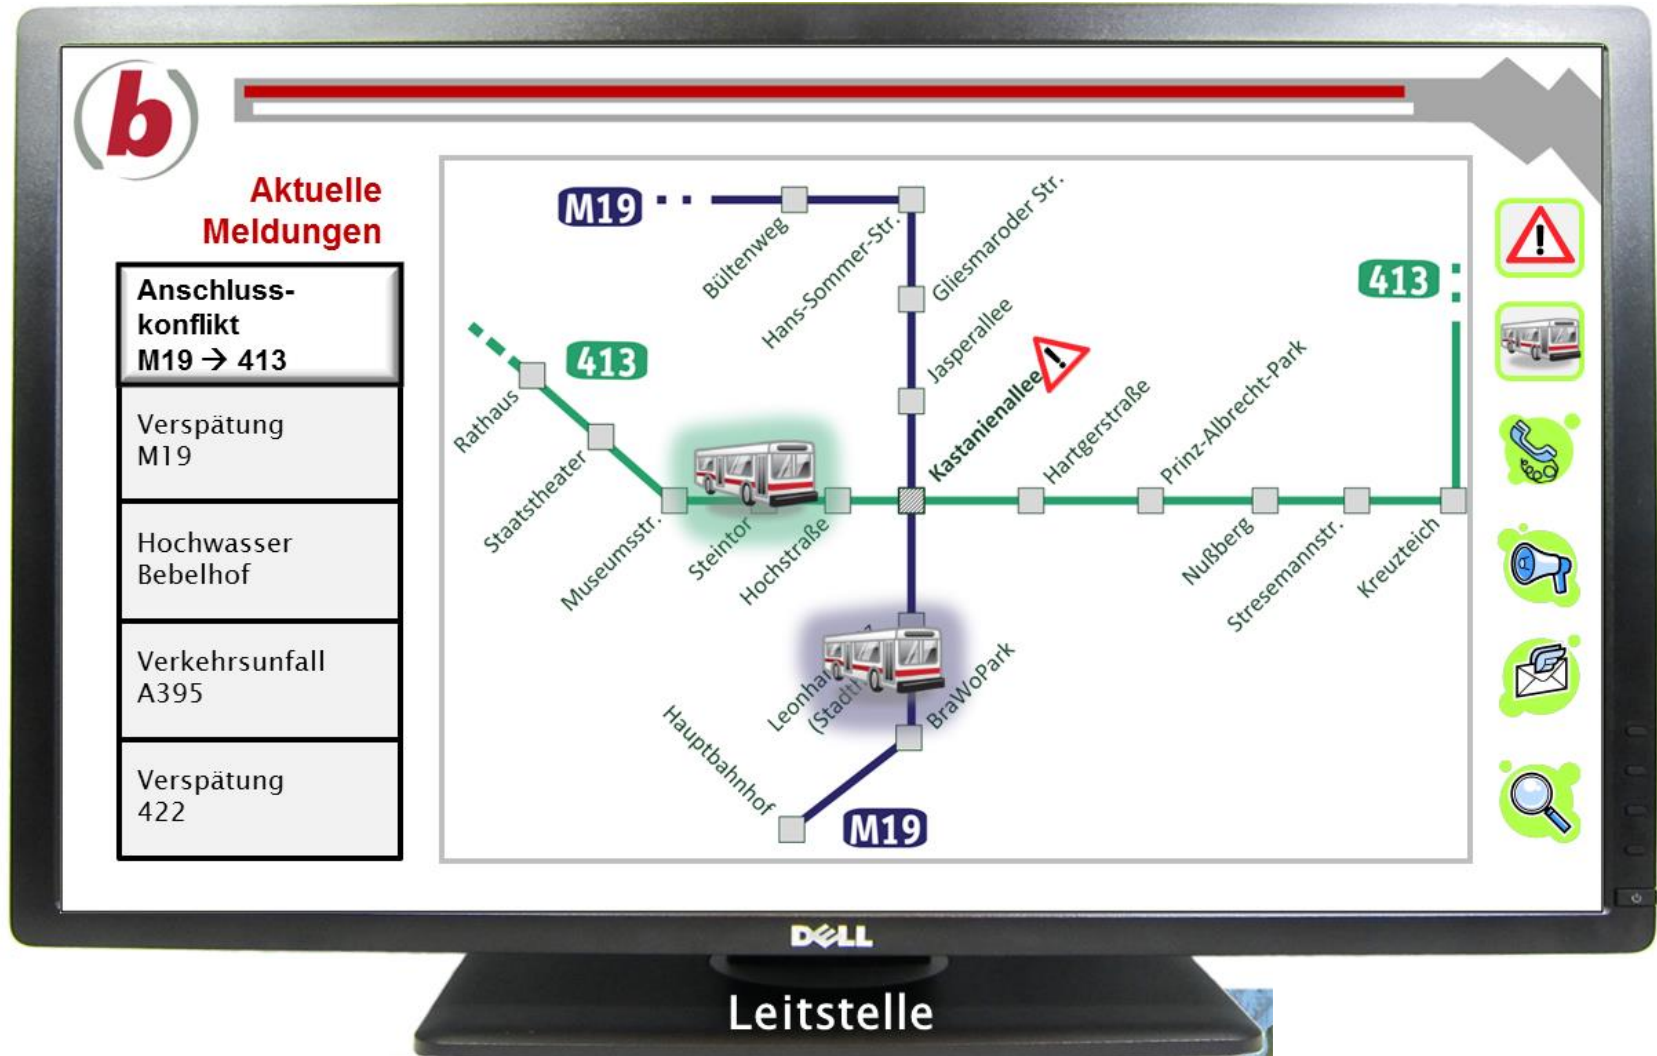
b

Aktuelle Meldungen

Anschlusskonflikt M19 → 413

Verspätung M19

Hochwasser Bebelhof

Verkehrsunfall A395

Verspätung 422

M19

413

Bültenweg

Hans-Sommer-Str.

Gliesmaroder Str.

Jasperallee

Kastanienallee

Rathaus

Staatstheater

Museumsstr.

Steintor

Hochstraße

Hartgerstraße

Prinz-Albrecht-Park

Nußberg

Stresemannstr.

Kreuzteich

413

Leonha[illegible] (Stadt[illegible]

BraWoPark

Hauptbahnhof

M19

DELL

Leitstelle